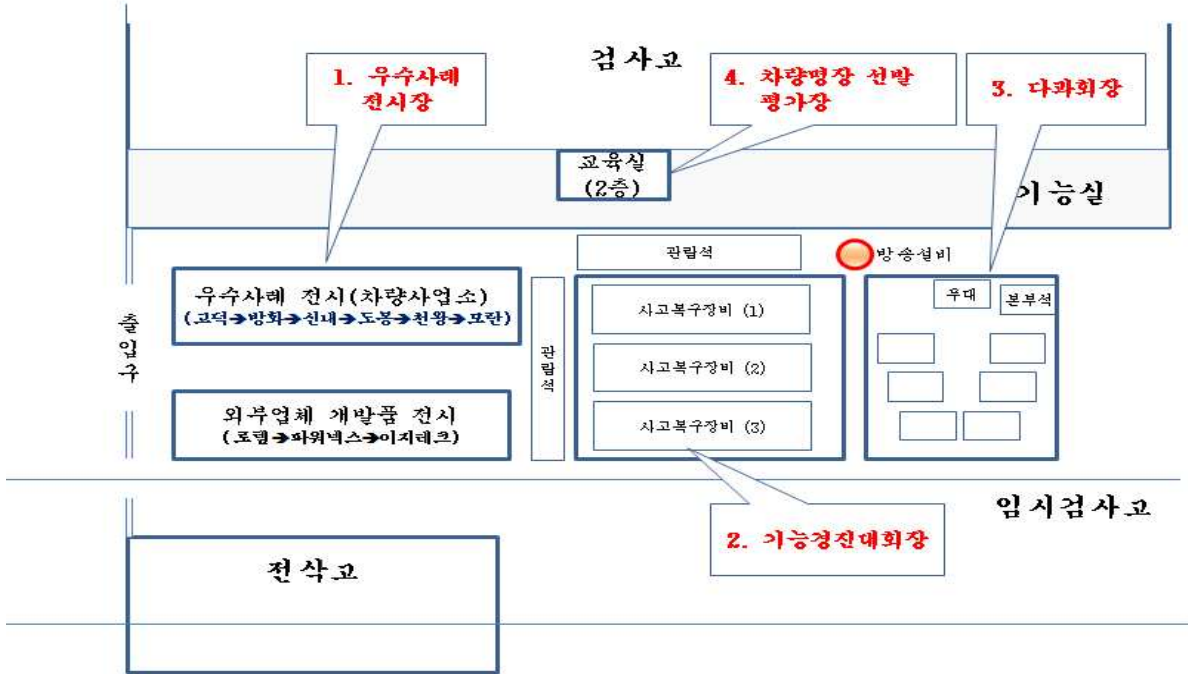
검사고

1. 우수사례 전시장

4. 차량명장 선발 평가장

3. 다과회장

교육실 (2층)

기능실

관람석

방송설비

우수사례 전시(차량사업소)
(고덕→방화→신내→도봉→천왕→모란)

출입구

관람석

사고복구장비 (1)

사고복구장비 (2)

사고복구장비 (3)

우대

본부석

외부업체 개발품 전시
(로템→파워넥스→이지테크)

임시검사고

2. 기능경진대회장

전삭고